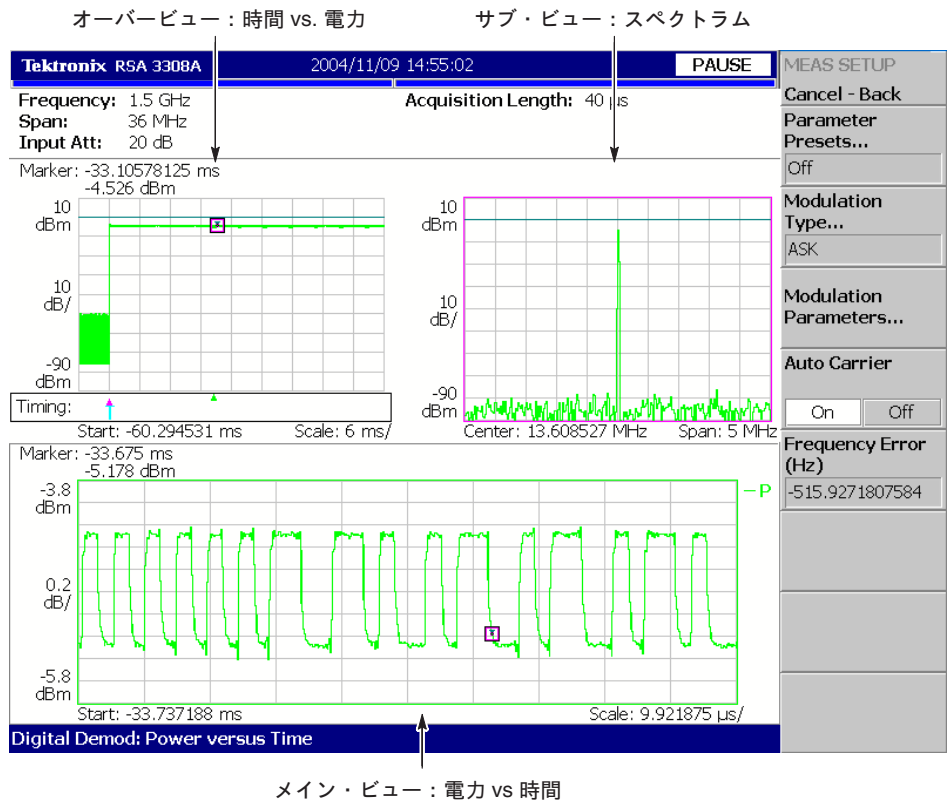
オーバービュー：時間 vs. 電力

サブ・ビュー：スペクトラム

Tektronix RSA 3308A

2004/11/09 14:55:02

PAUSE

Frequency: 1.5 GHz
Span: 36 MHz
Input Att: 20 dB

Acquisition Length: 40 µs

Marker: -33.10578125 ms
-4.526 dBm

10 dBm

10 dB/

-90 dBm

Timing:

Start: -60.294531 ms

Scale: 6 ms/

10 dBm

10 dB/

-90 dBm

Center: 13.608527 MHz

Span: 5 MHz

Marker: -33.675 ms
-5.178 dBm

-3.8 dBm

0.2 dB/

-5.8 dBm

−P

Start: -33.737188 ms

Scale: 9.921875 µs/

Digital Demod: Power versus Time

MEAS SETUP

Cancel - Back

Parameter Presets...

Off

Modulation Type...

ASK

Modulation Parameters...

Auto Carrier

On

Off

Frequency Error (Hz)

-515.9271807584

メイン・ビュー：電力 vs 時間